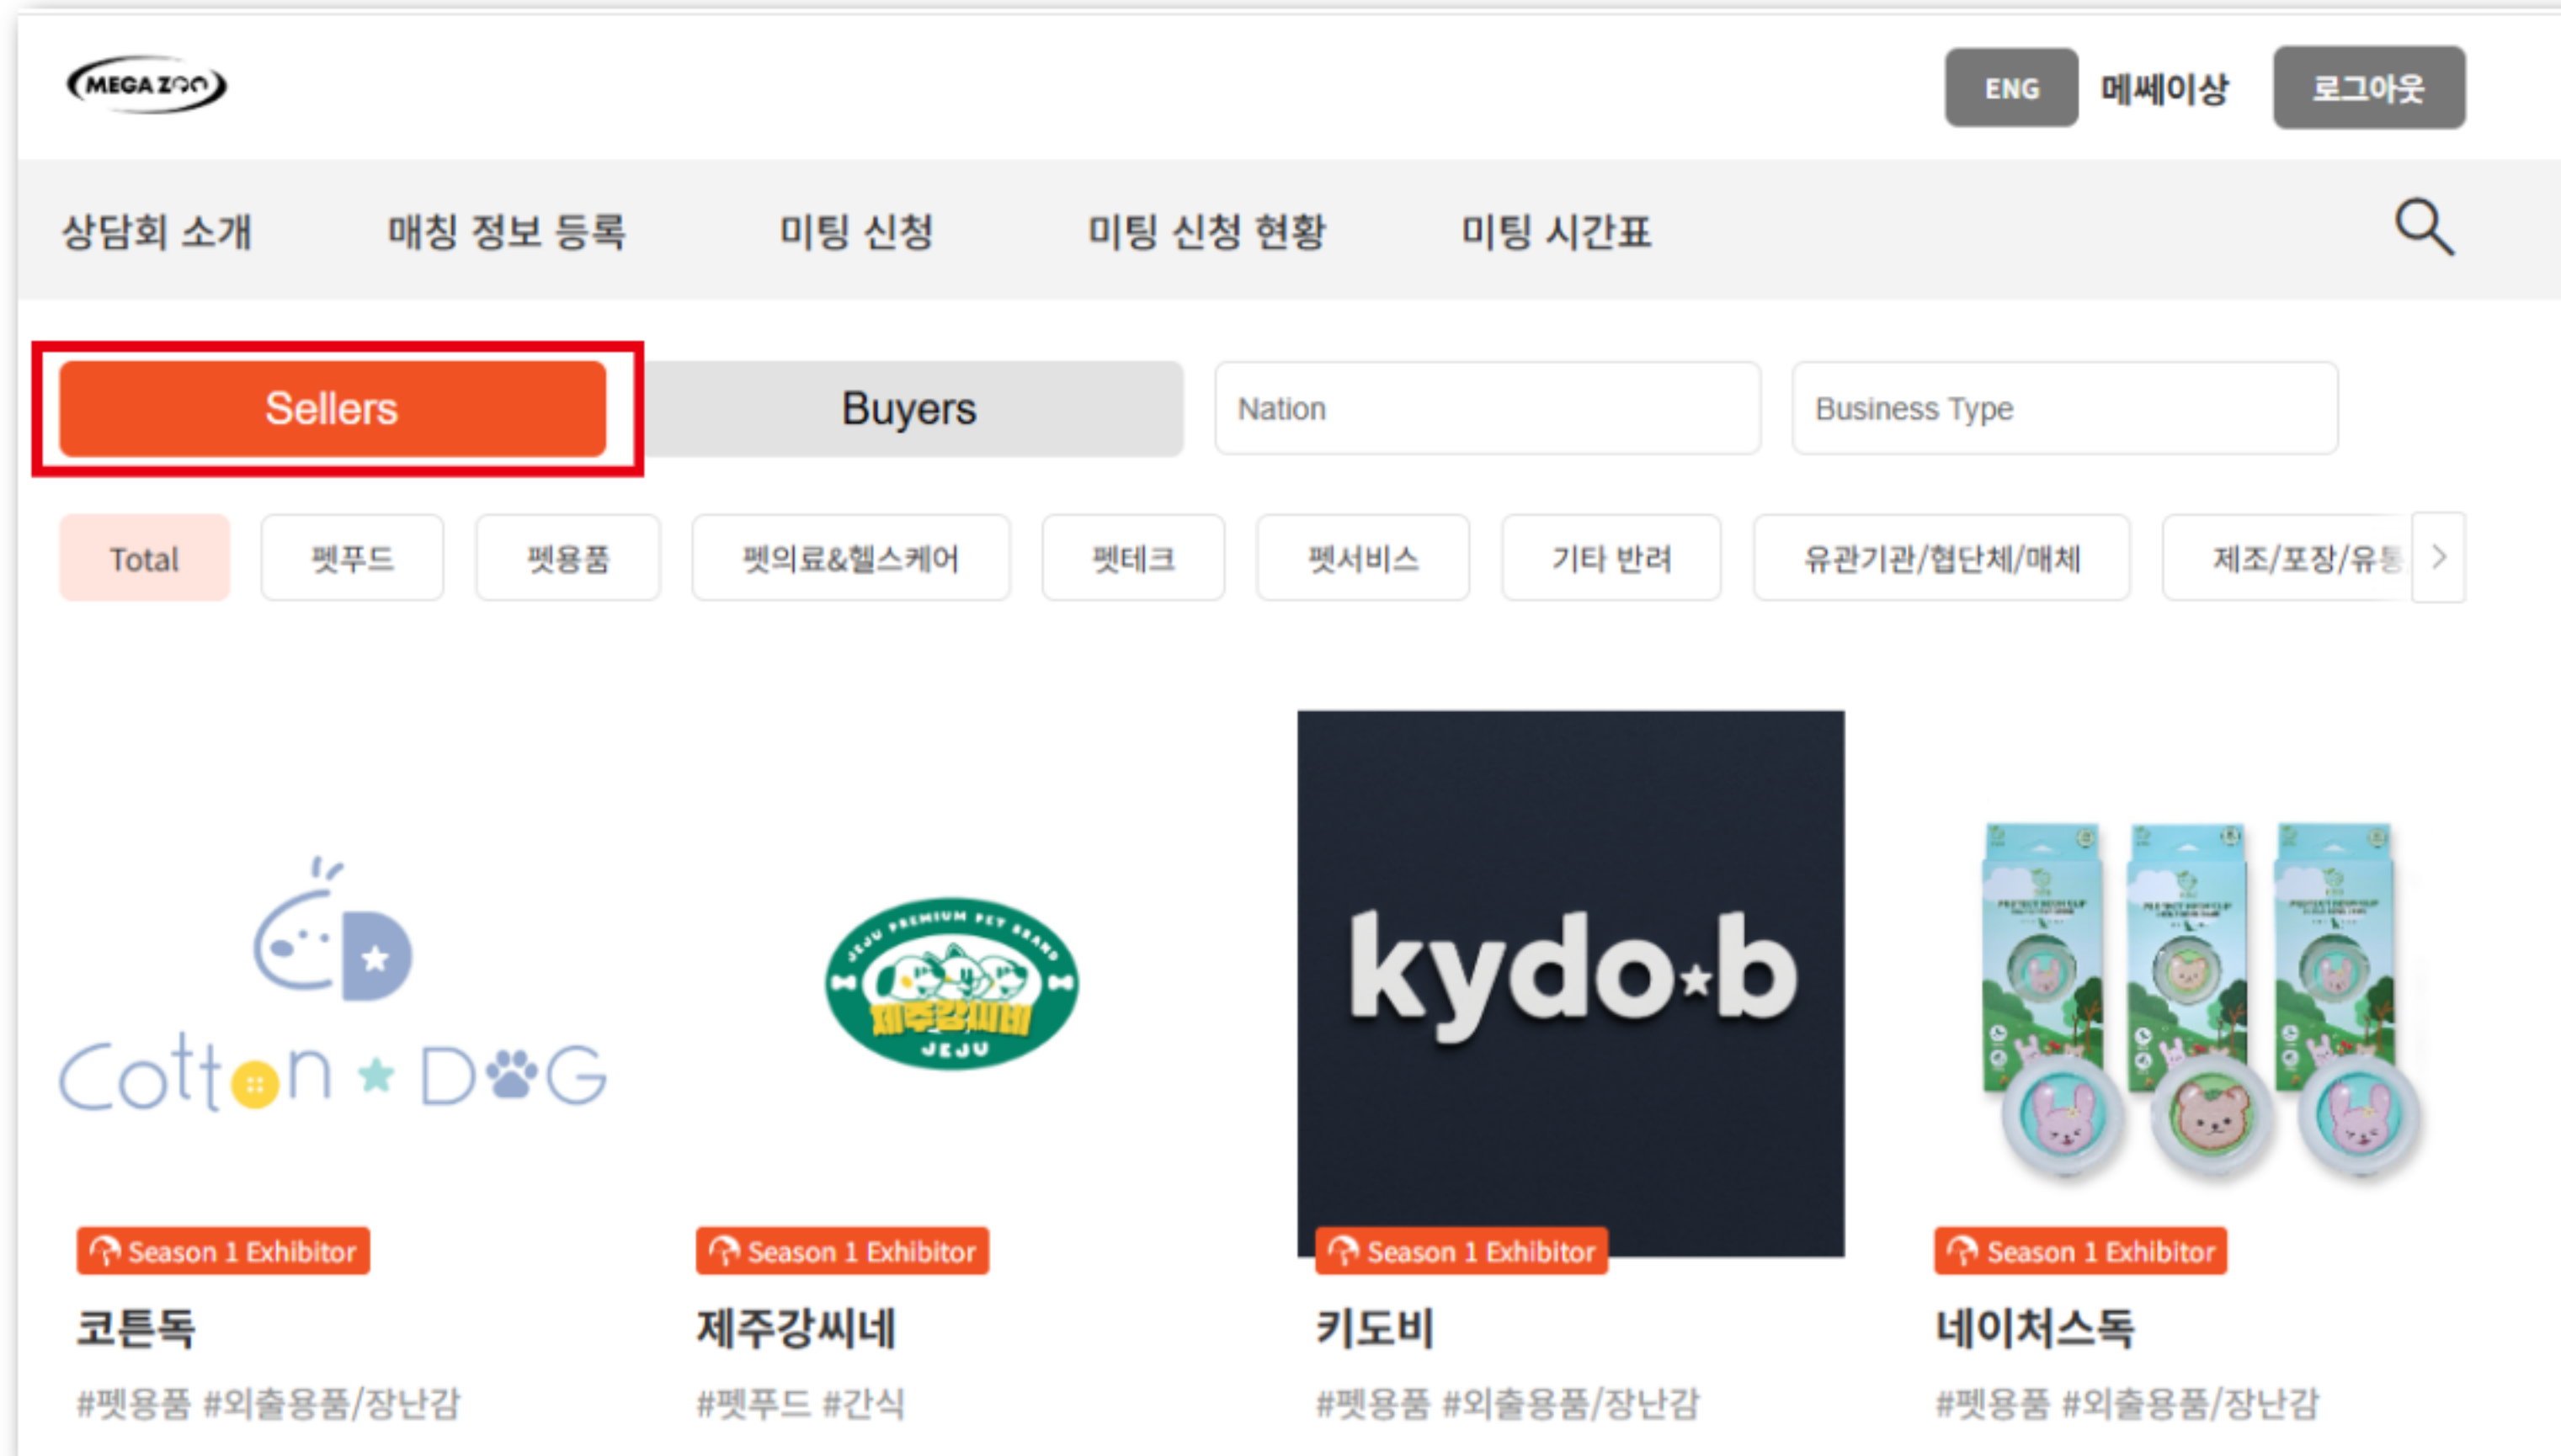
MEGA ZOO

ENG 메쎄이상 로그아웃

상담회 소개 매칭 정보 등록 미팅 신청 미팅 신청 현황 미팅 시간표

Sellers Buyers Nation Business Type

Total 펫푸드 펫용품 펫의료&헬스케어 펫테크 펫서비스 기타 반려 유관기관/협단체/매체 제조/포장/유통

Cotton ★ DOG

JEJU PREMIUM PET BRAND 제주강씨네 JEJU

kydo★b

Season 1 Exhibitor
코튼독
#펫용품 #외출용품/장난감

Season 1 Exhibitor
제주강씨네
#펫푸드 #간식

Season 1 Exhibitor
키도비
#펫용품 #외출용품/장난감

Season 1 Exhibitor
네이처스독
#펫용품 #외출용품/장난감